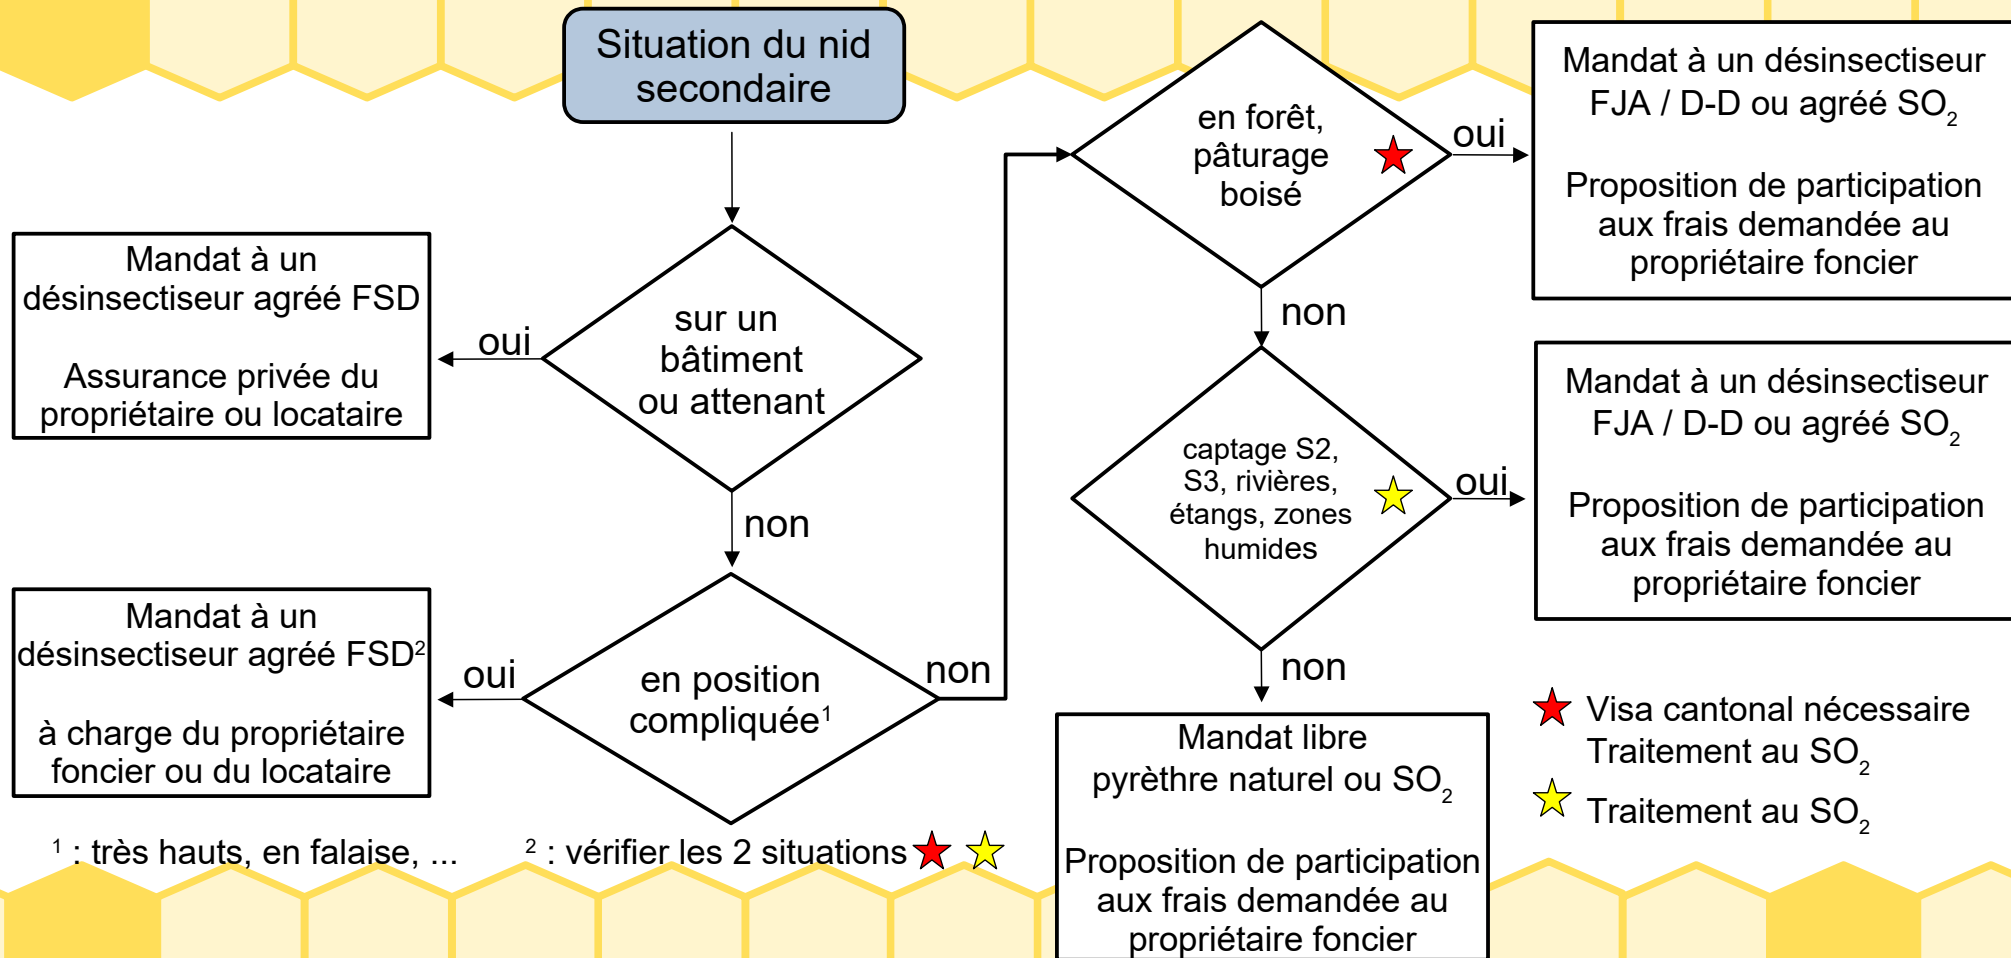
Situation du nid secondaire

Mandat à un désinsectiseur agréé FSD

Assurance privée du propriétaire ou locataire

oui

sur un bâtiment ou attenant

non

Mandat à un désinsectiseur agréé FSD$^2$

à charge du propriétaire foncier ou du locataire

oui

en position compliquée$^1$

non

en forêt, pâturage boisé

oui

Mandat à un désinsectiseur FJA / D-D ou agréé $SO_2$

Proposition de participation aux frais demandée au propriétaire foncier

non

captage S2, S3, rivières, étangs, zones humides

oui

Mandat à un désinsectiseur FJA / D-D ou agréé $SO_2$

Proposition de participation aux frais demandée au propriétaire foncier

non

Mandat libre pyrèthre naturel ou $SO_2$

Proposition de participation aux frais demandée au propriétaire foncier

Visa cantonal nécessaire Traitement au $SO_2$

Traitement au $SO_2$

$^1$ : très hauts, en falaise, ...

$^2$ : vérifier les 2 situations